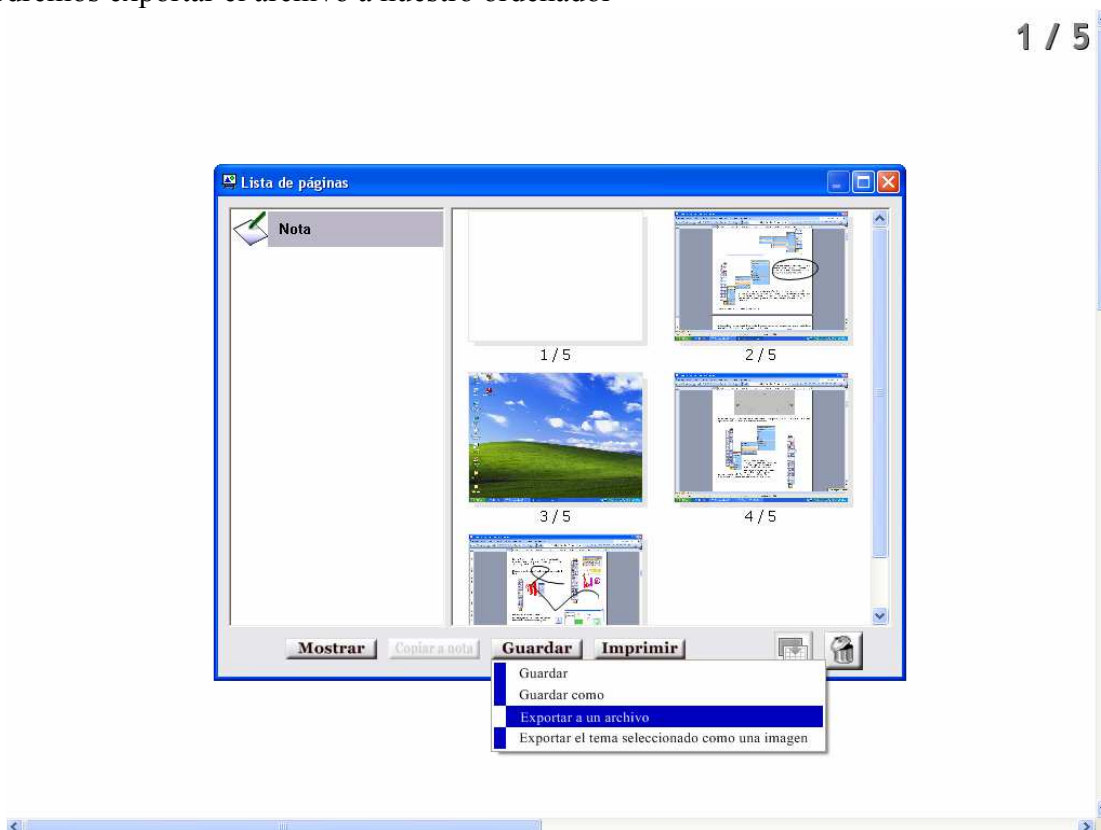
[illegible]demos exportar el archivo a nuestro ordenador

1 / 5

Lista de páginas

Nota

1 / 5

2 / 5

3 / 5

4 / 5

Mostrar
Copiar a nota
Guardar
Imprimir

Guardar
Guardar como
Exportar a un archivo
Exportar el tema seleccionado como una imagen